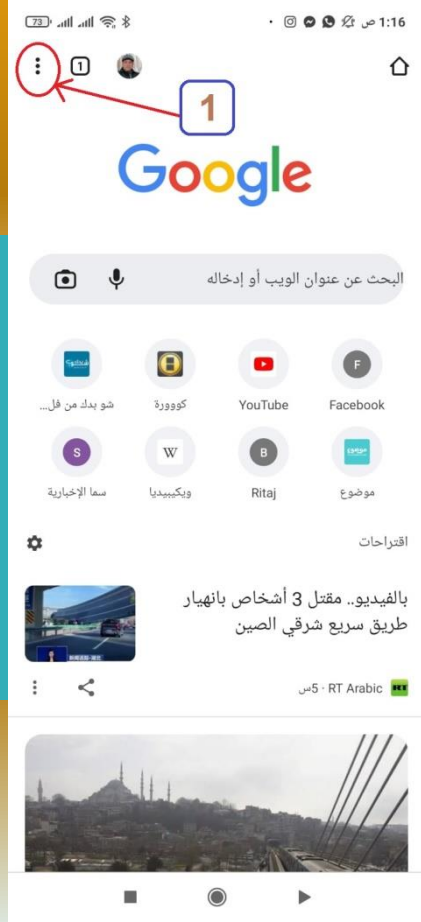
73 1:16 ص

1

1

Google

البحث عن عنوان الويب أو إدخاله

Facebook
YouTube
كوورة
شو بدك من فل...

موضوع
Ritaj
ويكيبيديا
سما الإخبارية

اقتراحات

بالفيديو.. مقتل 3 أشخاص بانهيار طريق سريع شرقي الصين

RT Arabic · 5س